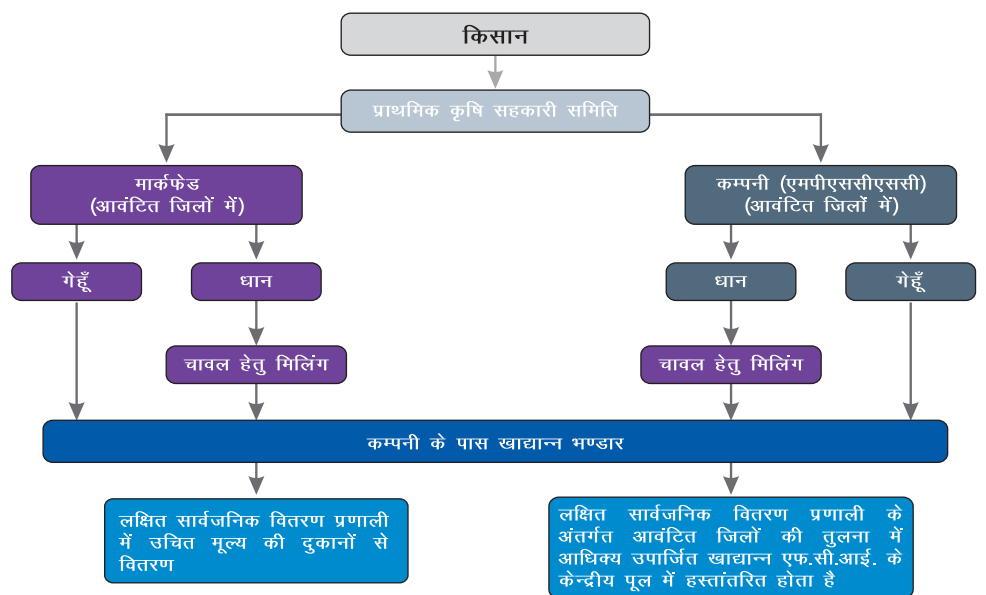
किसान

प्राथमिक कृषि सहकारी समिति

मार्कफेड (आवंटित जिलों में)

कम्पनी (एमपीएससीएससी) (आवंटित जिलों में)

गेहूँ

धान

धान

गेहूँ

चावल हेतु मिलिंग

चावल हेतु मिलिंग

कम्पनी के पास खाद्यान्न भण्डार

लक्षित सार्वजनिक वितरण प्रणाली में उचित मूल्य की दुकानों से वितरण

लक्षित सार्वजनिक वितरण प्रणाली के अंतर्गत आवंटित जिलों की तुलना में आधिक्य उपार्जित खाद्यान्न एफ.सी.आई. के केन्द्रीय पूल में हस्तांतरित होता है